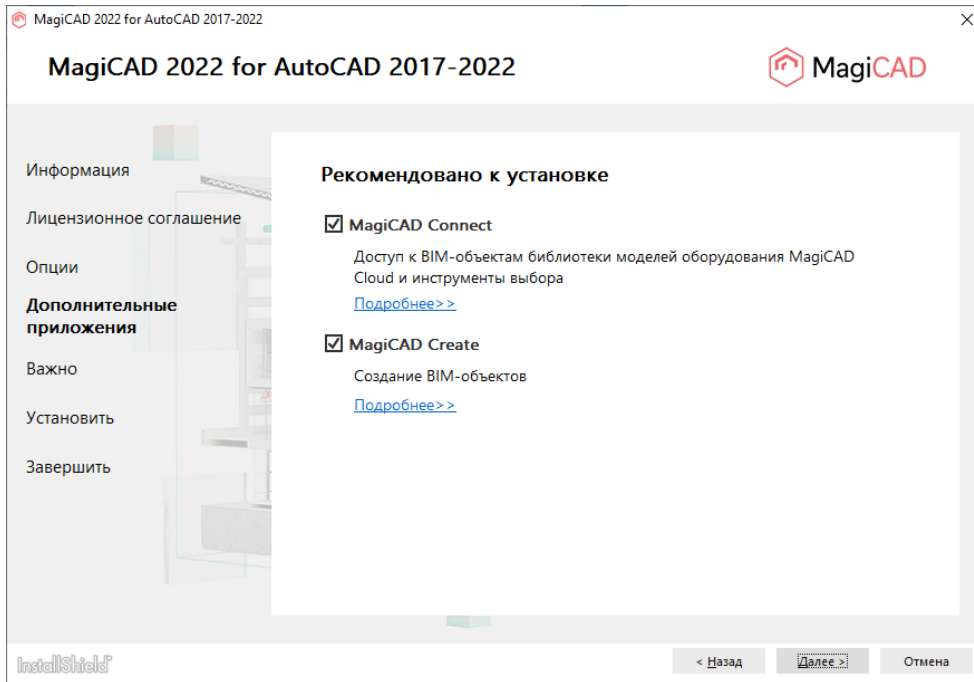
MagiCAD 2022 for AutoCAD 2017-2022

MagiCAD 2022 for AutoCAD 2017-2022

MagiCAD

Информация

Лицензионное соглашение

Опции

Дополнительные приложения

Важно

Установить

Завершить

Рекомендовано к установке

☑ MagiCAD Connect

Доступ к BIM-объектам библиотеки моделей оборудования MagiCAD Cloud и инструменты выбора

Подробнее>>

☑ MagiCAD Create

Создание BIM-объектов

Подробнее>>

InstallShield

< Назад

Далее >

Отмена